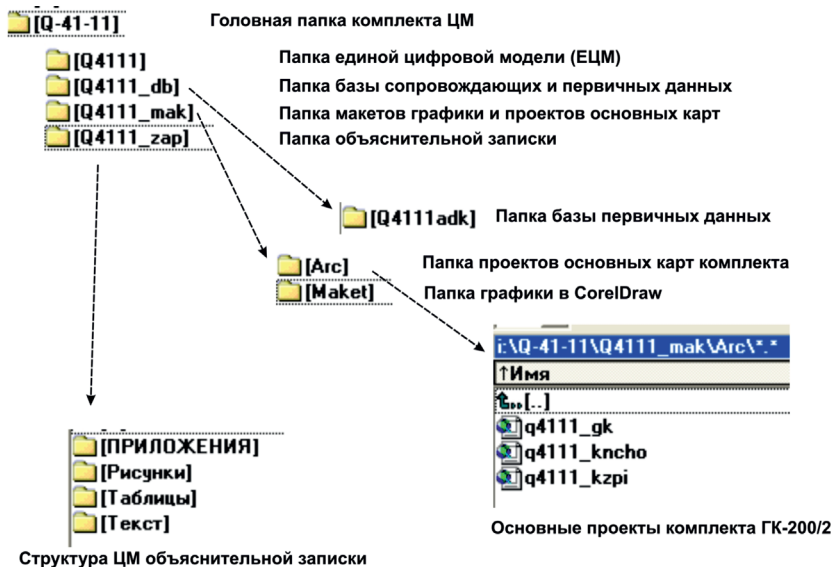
[Q-41-11] Головная папка комплекта ЦМ

[Q4111] Папка единой цифровой модели (ЕЦМ)
[Q4111_db] Папка базы сопровождающих и первичных данных
[Q4111_mak] Папка макетов графики и проектов основных карт
[Q4111_zap] Папка объяснительной записки

[Q4111adk] Папка базы первичных данных

[Arc] Папка проектов основных карт комплекта
[Maket] Папка графики в CorelDraw

i:\Q-41-11\Q4111_mak\Arc\*.*
↑Имя
[..]
q4111_gk
q4111_kncho
q4111_kzpi

Основные проекты комплекта ГК-200/2

[ПРИЛОЖЕНИЯ]
[Рисунки]
[Таблицы]
[Текст]

Структура ЦМ объяснительной записки